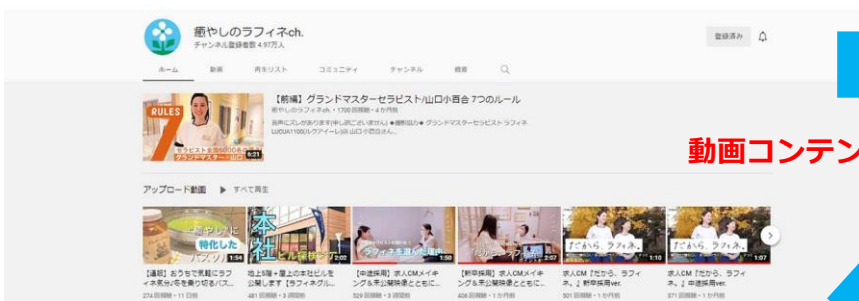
癒やしのラフィネch.
チャンネル登録者数 4.97万人

登録済み

ホーム 動画 再生リスト コミュニティ チャンネル 概要

RULES 7
セラピスト全国6000名
グランドマスター・山口
6:21

【前編】グランドマスターセラピスト/山口小百合 7つのルール
癒やしのラフィネch. • 1700 回視聴 • 4 か月前
音声に乱れがあります(申し訳ございません) ◆撮影協力◆ グランドマスターセラピスト ラフィネ LUCUA1100(ルクアイーレ)店 山口小百合さん...

動画コンテン

アップロード動画 ▶ すべて再生

癒やしに 特化した バスソ
1:54
【還元】おうちで気軽にラフィネ気分♪今を乗り切るバス...
274 回視聴 • 11 日前

本社 ビル 探検
2:02
地上5階+屋上の本社ビルを公開します【ラフィネグル...
481 回視聴 • 3 週間前

ラフィネを選んだ理由
1:50
【中途採用】求人CMメイキング&未公開映像とともに...
529 回視聴 • 3 週間前

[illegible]ラフィネ
2:07
【新卒採用】求人CMメイキング&未公開映像とともに...
408 回視聴 • 1 か月前

だから、ラフィネ。
1:10
求人CM『だから、ラフィネ。』新卒採用ver.
501 回視聴 • 1 か月前

だから、ラフィネ。
1:07
求人CM『だから、ラフィネ。』中途採用ver.
371 回視聴 • 1 か月前